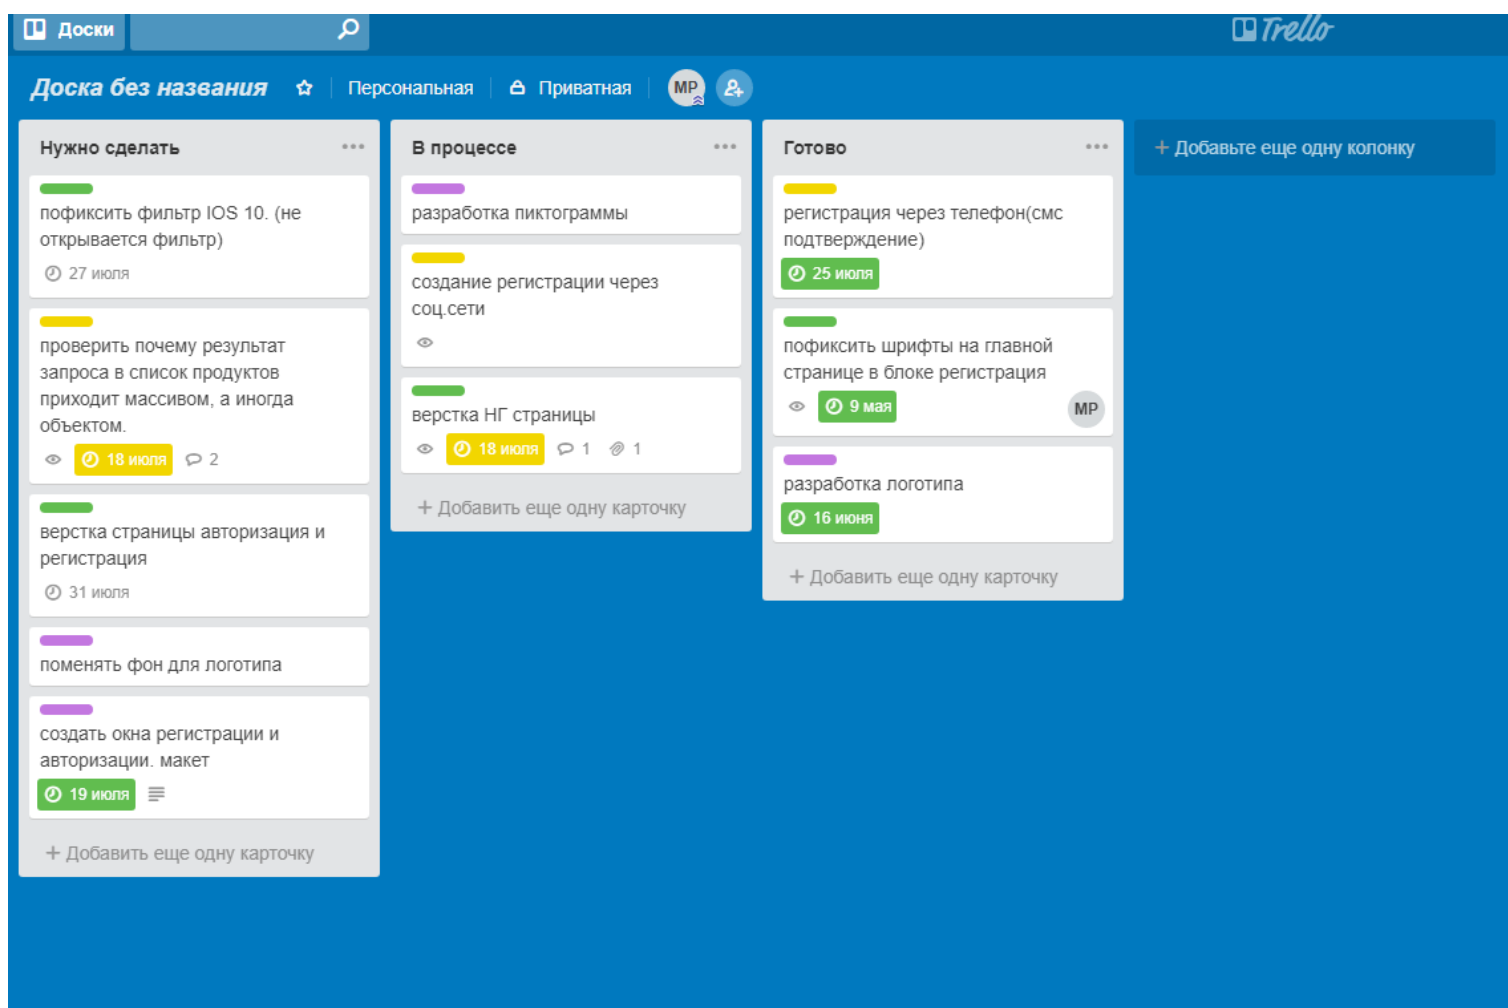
Доски

Trello

Доска без названия

Персональная

Приватная

MP

Нужно сделать

пофиксить фильтр IOS 10. (не открывается фильтр)

27 июля

проверить почему результат запроса в список продуктов приходит массивом, а иногда объектом.

18 июля

2

верстка страницы авторизация и регистрация

31 июля

поменять фон для логотипа

создать окна регистрации и авторизации. макет

19 июля

+ Добавить еще одну карточку

В процессе

разработка пиктограммы

создание регистрации через соц.сети

верстка НГ страницы

18 июля

1

1

+ Добавить еще одну карточку

Готово

регистрация через телефон(смс подтверждение)

25 июля

пофиксить шрифты на главной странице в блоке регистрация

9 мая

MP

разработка логотипа

16 июня

+ Добавить еще одну карточку

+ Добавьте еще одну колонку